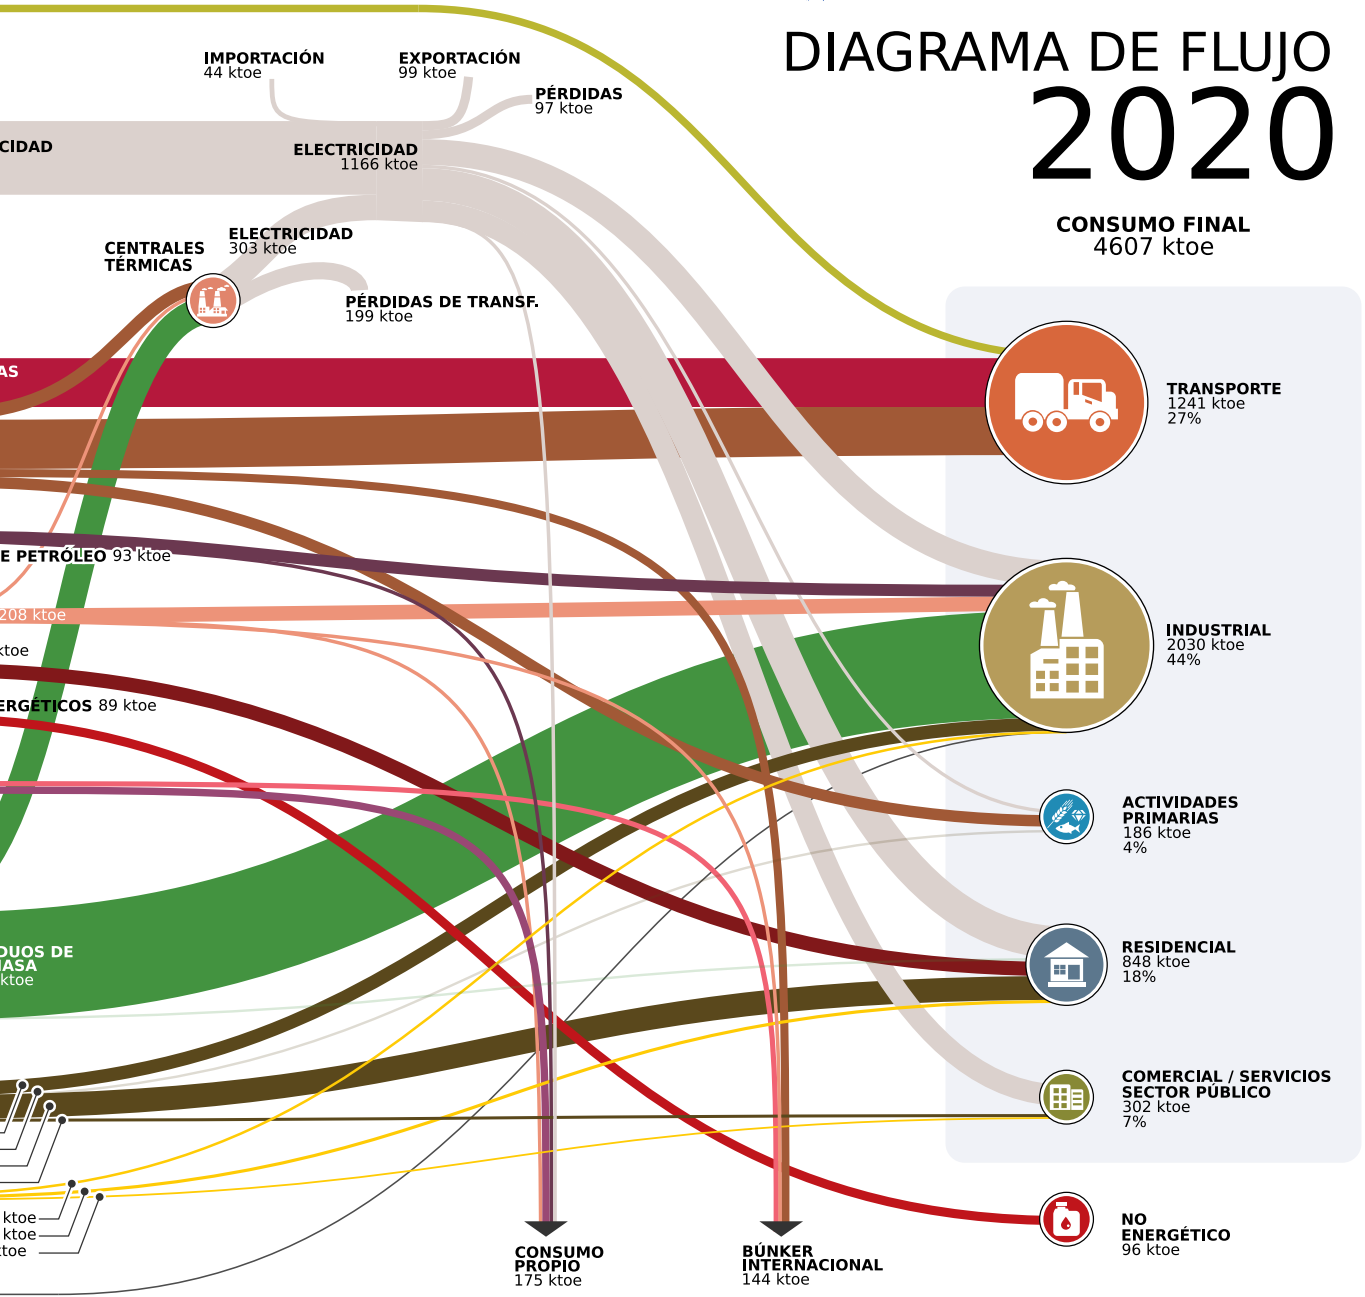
DIAGRAMA DE FLUJO
2020

IMPORTACIÓN
44 ktoe

EXPORTACIÓN
99 ktoe

PÉRDIDAS
97 ktoe

CIDAD

ELECTRICIDAD
1166 ktoe

CONSUMO FINAL
4607 ktoe

CENTRALES TÉRMICAS

ELECTRICIDAD
303 ktoe

PÉRDIDAS DE TRANSF.
199 ktoe

AS

TRANSPORTE
1241 ktoe
27%

E PETRÓLEO 93 ktoe

208 ktoe

ktoe

INDUSTRIAL
2030 ktoe
44%

ERGÉTICOS 89 ktoe

ACTIVIDADES PRIMARIAS
186 ktoe
4%

DUOS DE
IASA
ktoe

RESIDENCIAL
848 ktoe
18%

COMERCIAL / SERVICIOS
SECTOR PÚBLICO
302 ktoe
7%

ktoe
ktoe
toe

NO ENERGÉTICO
96 ktoe

CONSUMO PROPIO
175 ktoe

BÚNKER INTERNACIONAL
144 ktoe